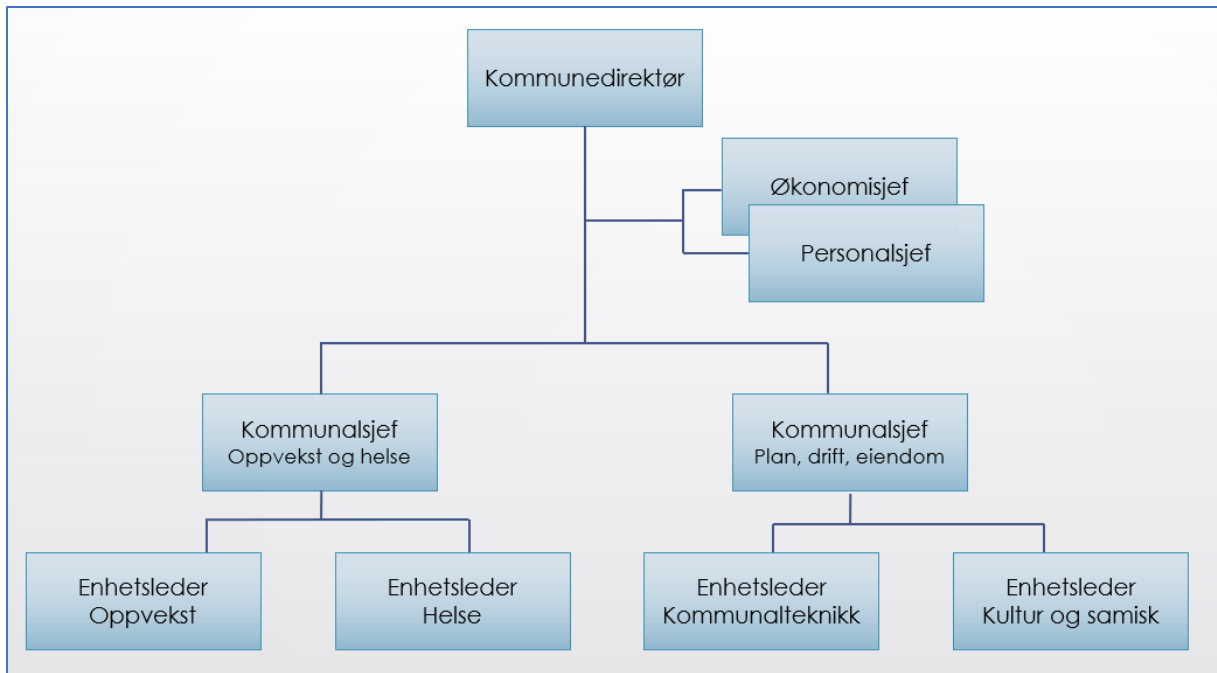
Kommunedirektør

Økonomisjef

Personalsjef

Kommunalsjef
Oppvekst og helse

Kommunalsjef
Plan, drift, eiendom

Enhetsleder
Oppvekst

Enhetsleder
Helse

Enhetsleder
Kommunalteknikk

Enhetsleder
Kultur og samisk